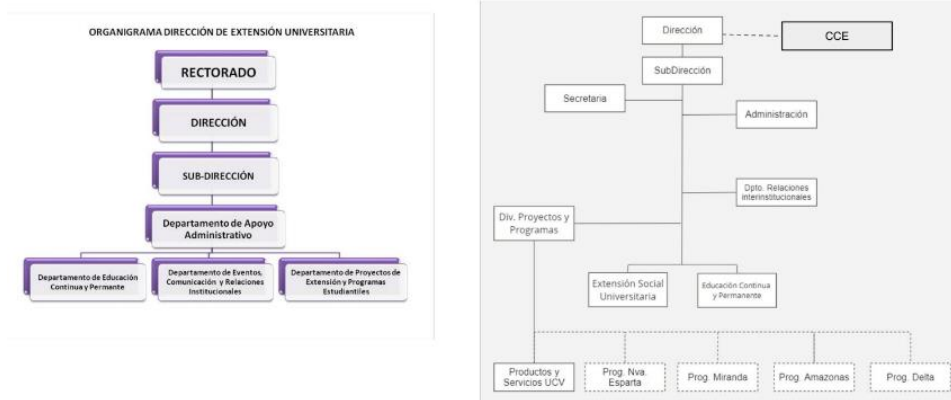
ORGANIGRAMA DIRECCIÓN DE EXTENSIÓN UNIVERSITARIA

RECTORADO

DIRECCIÓN

SUB-DIRECCIÓN

Departamento de Apoyo Administrativo

Departamento de Educación Continua y Permanente

Departamento de Eventos, Comunicación y Relaciones Institucionales

Departamento de Proyectos de Extensión y Programas Estudiantiles

Dirección

CCE

SubDirección

Secretaria

Administración

Dpto. Relaciones interinstitucionales

Div. Proyectos y Programas

Extensión Social Universitaria

Educación Continua y Permanente

Productos y Servicios UCV

Prog. Nva. Esparta

Prog. Miranda

Prog. Amazonas

Prog. Delta